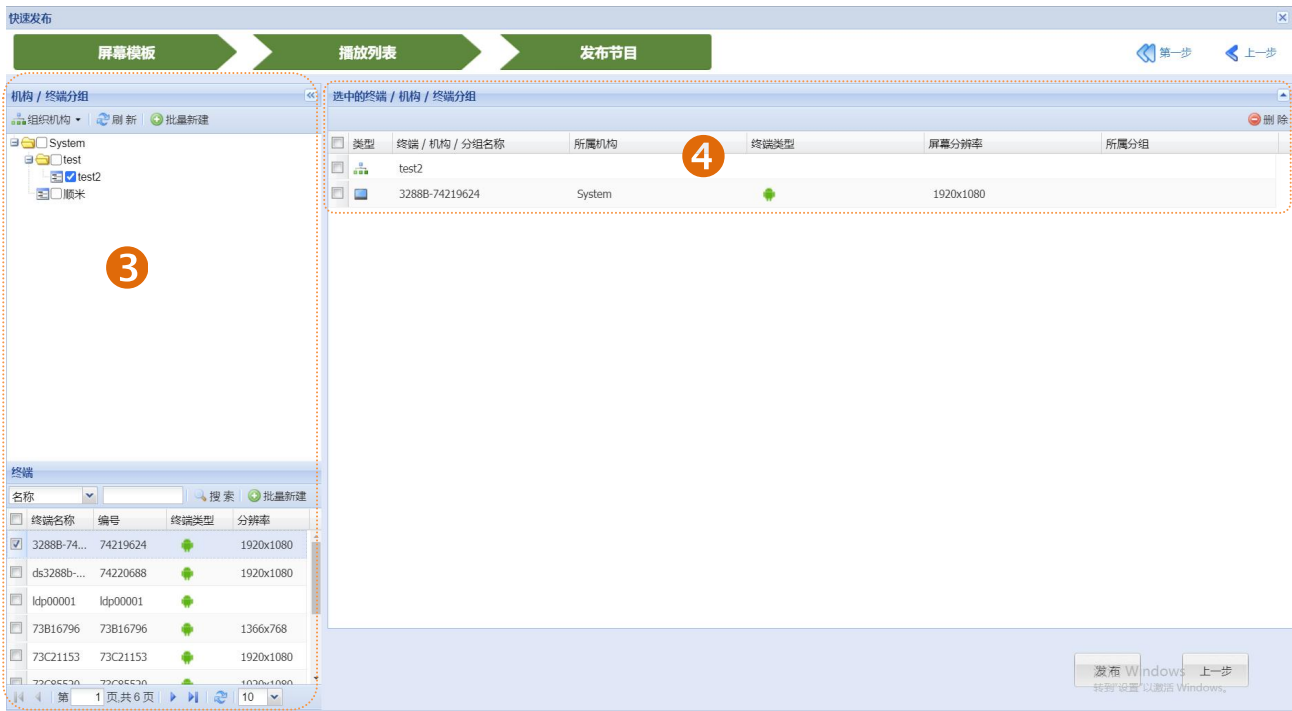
快速发布

屏幕模板 播放列表 发布节目

第一步 上一步

机构 / 终端分组

组织机构 刷新 批量新建

System
test
test2
顺米

3

终端

名称 搜索 批量新建

| | 终端名称 | 编号 | 终端类型 | 分辨率 |
|---|---|---|---|---|
| | 3288B-74... | 74219624 | | 1920x1080 |
| | ds3288b-... | 74220688 | | 1920x1080 |
| | ldp00001 | ldp00001 | | |
| | 73B16796 | 73B16796 | | 1366x768 |
| | 73C21153 | 73C21153 | | 1920x1080 |
| | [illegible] | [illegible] | | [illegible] |

第 1 页 共 6 页 10

选中的终端 / 机构 / 终端分组

删除

4

| | 类型 | 终端 / 机构 / 分组名称 | 所属机构 | 终端类型 | 屏幕分辨率 | 所属分组 |
|---|---|---|---|---|---|---|
| | | test2 | | | | |
| | | 3288B-74219624 | System | | 1920x1080 | |

发布 Windows 上一步
转到"设置"以激活 Windows。